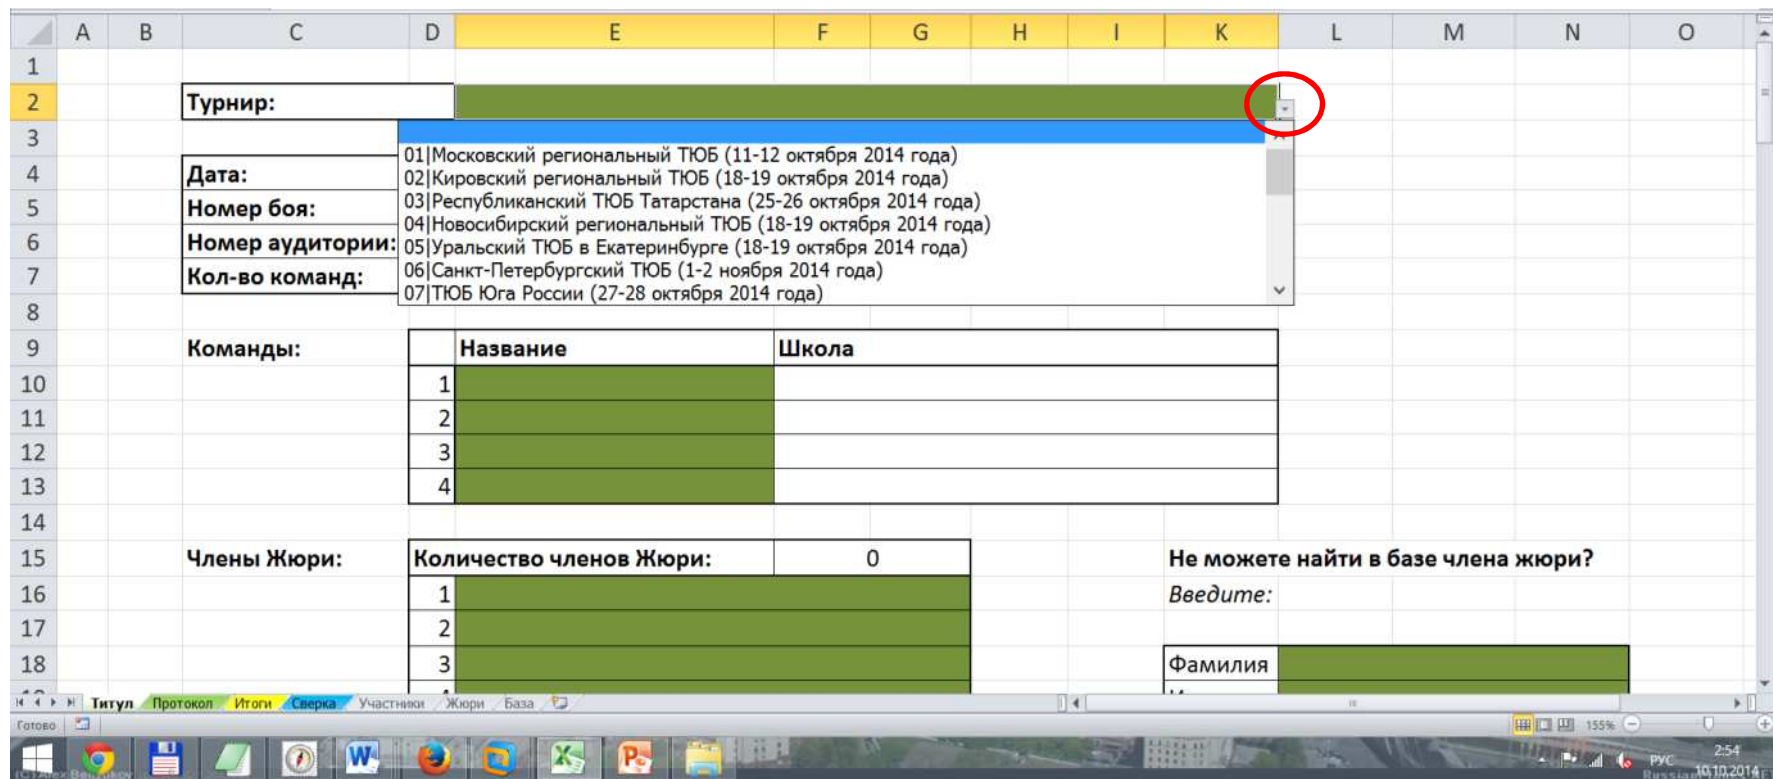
| | A | B | C | D | E | F | G | H | I | K | L | M | N | O |
|---|---|---|---|---|---|---|---|---|---|---|---|---|---|---|
| 1 | | | | | | | | | | | | | | |
| 2 | | | Турнир: | | | | | | | | | | | |
| 3 | | | | | | | | | | | | | | |
| 4 | | | Дата: | | | | | | | | | | | |
| 5 | | | Номер боя: | | | | | | | | | | | |
| 6 | | | Номер аудитории: | | | | | | | | | | | |
| 7 | | | Кол-во команд: | | | | | | | | | | | |
| 8 | | | | | | | | | | | | | | |
| 9 | | | Команды: | | Название | Школа | | | | | | | | |
| 10 | | | | 1 | | | | | | | | | | |
| 11 | | | | 2 | | | | | | | | | | |
| 12 | | | | 3 | | | | | | | | | | |
| 13 | | | | 4 | | | | | | | | | | |
| 14 | | | | | | | | | | | | | | |
| 15 | | | Члены Жюри: | Количество членов Жюри: | | 0 | | | | Не можете найти в базе члена жюри? | | | | |
| 16 | | | | 1 | | | | | | Введите: | | | | |
| 17 | | | | 2 | | | | | | | | | | |
| 18 | | | | 3 | | | | | | Фамилия | | | | |

01|Московский региональный ТЮБ (11-12 октября 2014 года)
02|Кировский региональный ТЮБ (18-19 октября 2014 года)
03|Республиканский ТЮБ Татарстана (25-26 октября 2014 года)
04|Новосибирский региональный ТЮБ (18-19 октября 2014 года)
05|Уральский ТЮБ в Екатеринбурге (18-19 октября 2014 года)
06|Санкт-Петербургский ТЮБ (1-2 ноября 2014 года)
07|ТЮБ Юга России (27-28 октября 2014 года)

Титул Протокол Итоги Сверка Участники Жюри База

Готово 155%

РУС 2:54 10.10.2014